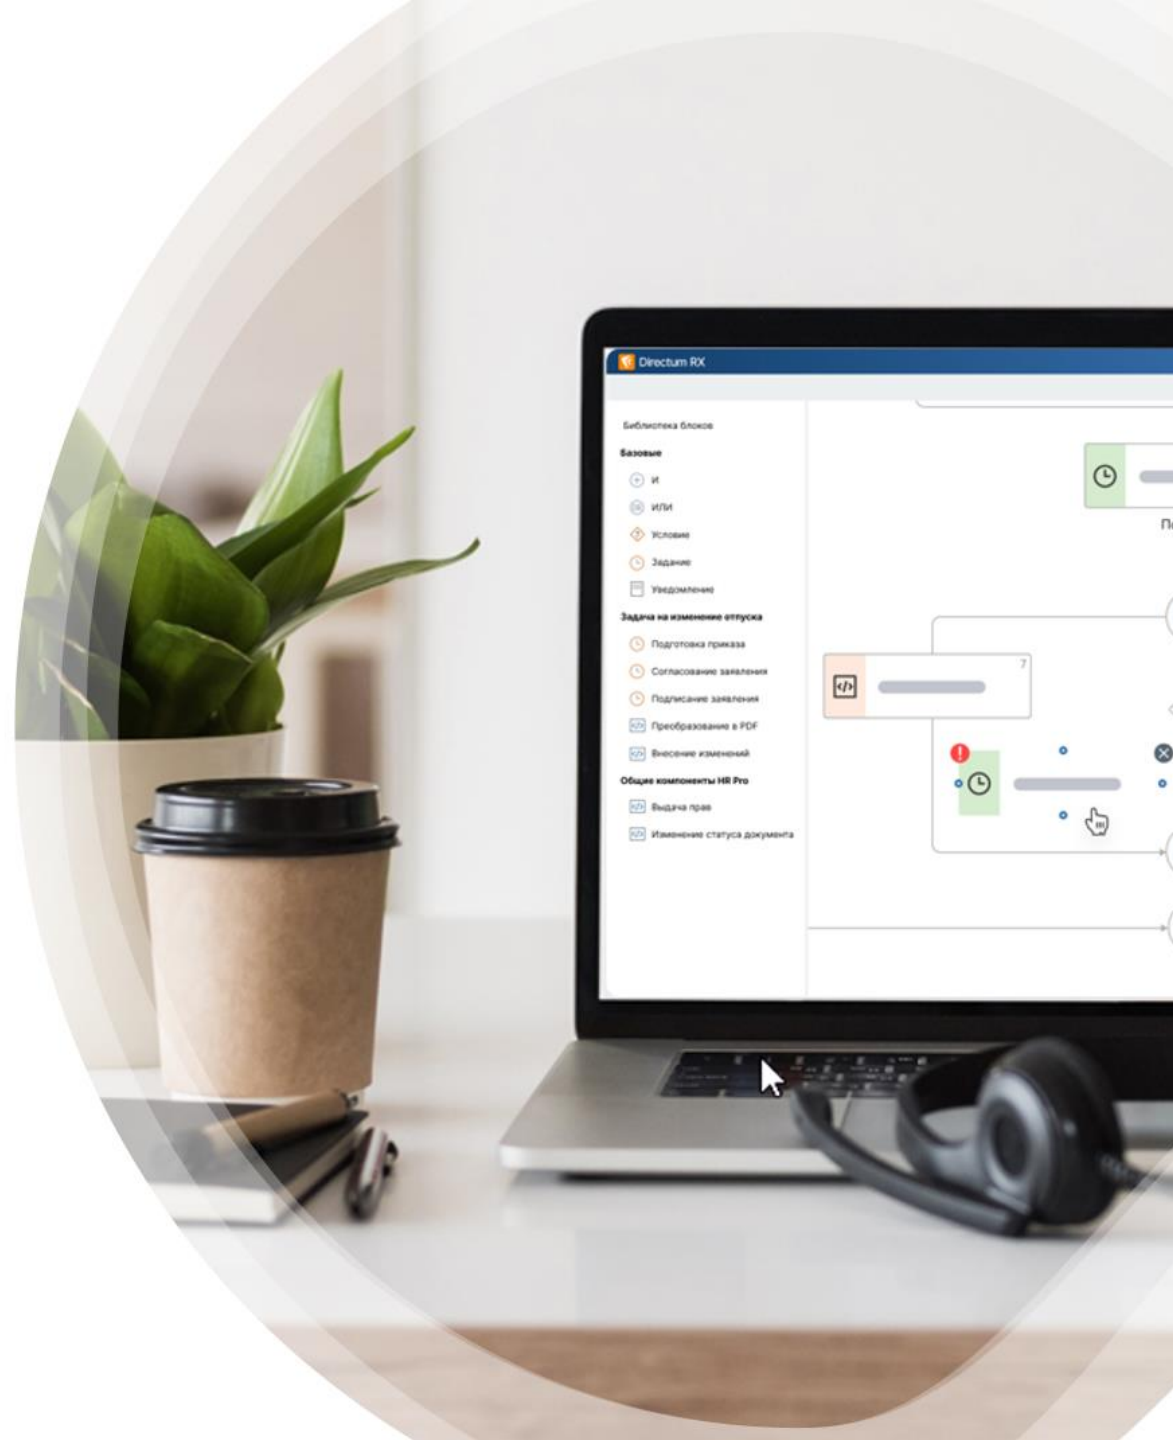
Directum RX

Библиотека блоков

Базовые

И

ИЛИ

Условие

Задание

Уведомление

Задача на изменение отпуска

Подготовка приказа

Согласование заявления

Подписание заявления

Преобразование в PDF

Внесение изменений

Общие компоненты HR Pro

Выдача прав

Изменение статуса документа

7

По